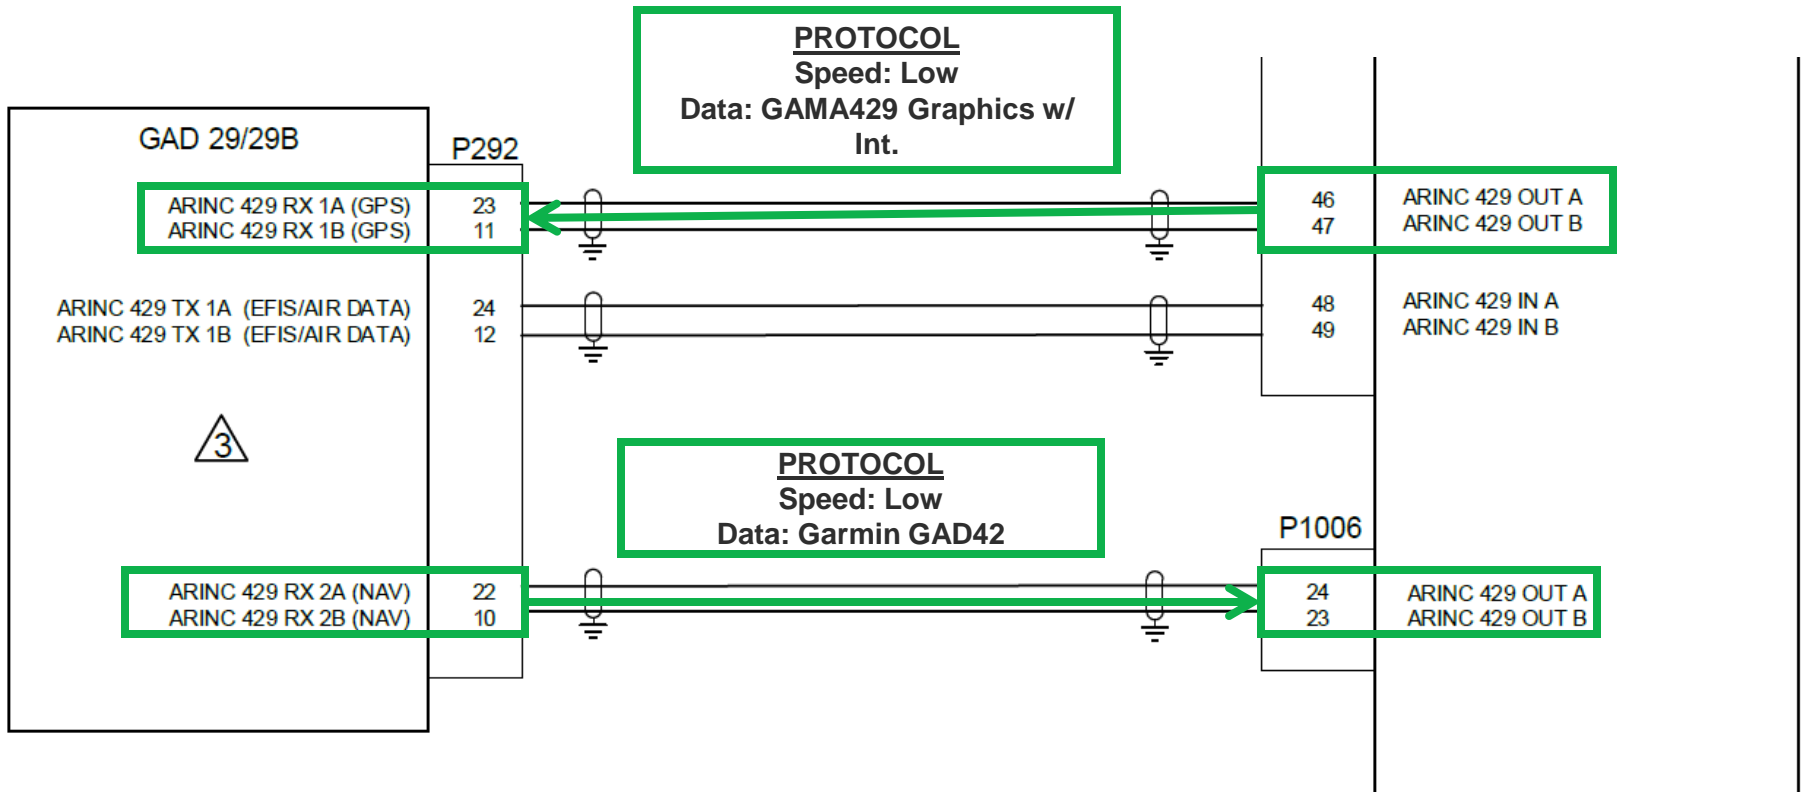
PROTOCOL
Speed: Low
Data: GAMA429 Graphics w/ Int.

GAD 29/29B

P292

ARINC 429 RX 1A (GPS) 23
ARINC 429 RX 1B (GPS) 11

46 ARINC 429 OUT A
47 ARINC 429 OUT B

ARINC 429 TX 1A (EFIS/AIR DATA) 24
ARINC 429 TX 1B (EFIS/AIR DATA) 12

48 ARINC 429 IN A
49 ARINC 429 IN B

3

PROTOCOL
Speed: Low
Data: Garmin GAD42

P1006

ARINC 429 RX 2A (NAV) 22
ARINC 429 RX 2B (NAV) 10

24 ARINC 429 OUT A
23 ARINC 429 OUT B